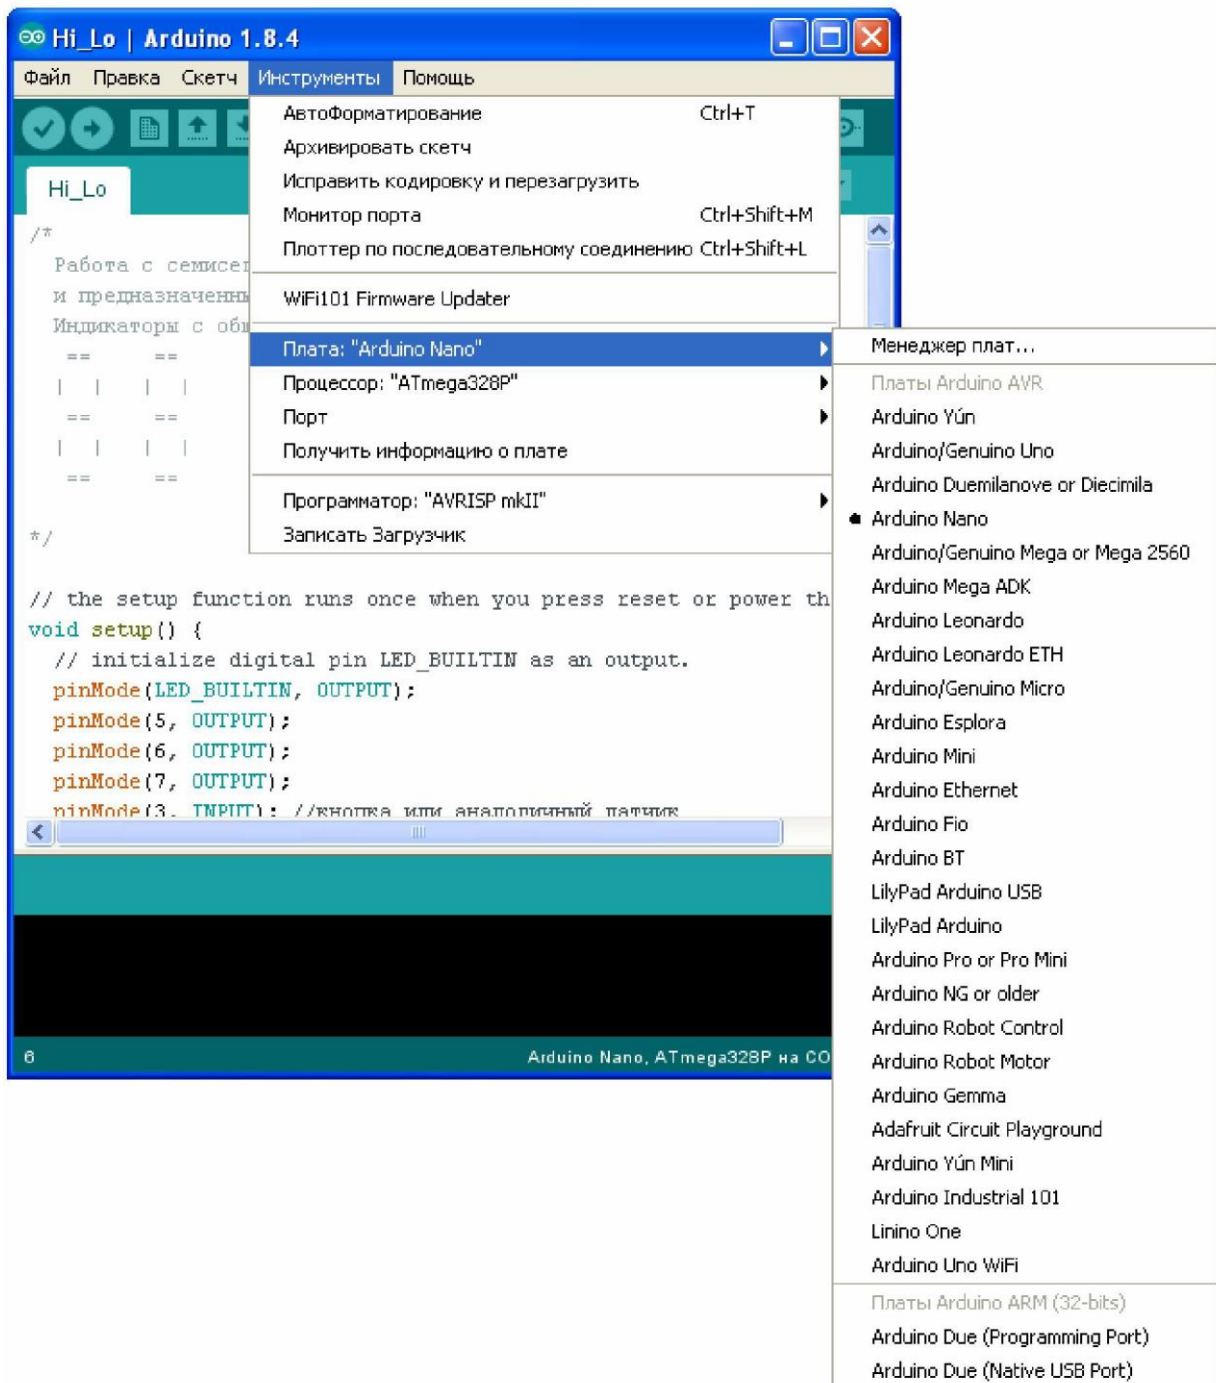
Hi_Lo | Arduino 1.8.4

Файл Правка Скетч Инструменты Помощь

Hi_Lo

/*
Работа с семисег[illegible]
и предназначенн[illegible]
Индикаторы с об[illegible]
== ==
| | | |
== ==
| | | |
== ==
*/

// the setup function runs once when you press reset or power th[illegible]
void setup() {
// initialize digital pin LED_BUILTIN as an output.
pinMode(LED_BUILTIN, OUTPUT);
pinMode(5, OUTPUT);
pinMode(6, OUTPUT);
pinMode(7, OUTPUT);
pinMode(3, INPUT); //кнопка или аналоговый датчик

Автоформатирование Ctrl+T
Архивировать скетч
Исправить кодировку и перезагрузить
Монитор порта Ctrl+Shift+M
Плоттер по последовательному соединению Ctrl+Shift+L
WiFi101 Firmware Updater
Плата: "Arduino Nano"
Процессор: "ATmega328P"
Порт
Получить информацию о плате
Программатор: "AVRISP mkII"
Записать Загрузчик

Менеджер плат...
Платы Arduino AVR
Arduino Yún
Arduino/Genuino Uno
Arduino Duemilanove or Diecimila
Arduino Nano
Arduino/Genuino Mega or Mega 2560
Arduino Mega ADK
Arduino Leonardo
Arduino Leonardo ETH
Arduino/Genuino Micro
Arduino Esplora
Arduino Mini
Arduino Ethernet
Arduino Fio
Arduino BT
LilyPad Arduino USB
LilyPad Arduino
Arduino Pro or Pro Mini
Arduino NG or older
Arduino Robot Control
Arduino Robot Motor
Arduino Gemma
Adafruit Circuit Playground
Arduino Yún Mini
Arduino Industrial 101
Linino One
Arduino Uno WiFi
Платы Arduino ARM (32-bits)
Arduino Due (Programming Port)
Arduino Due (Native USB Port)

6 Arduino Nano, ATmega328P на CO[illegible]